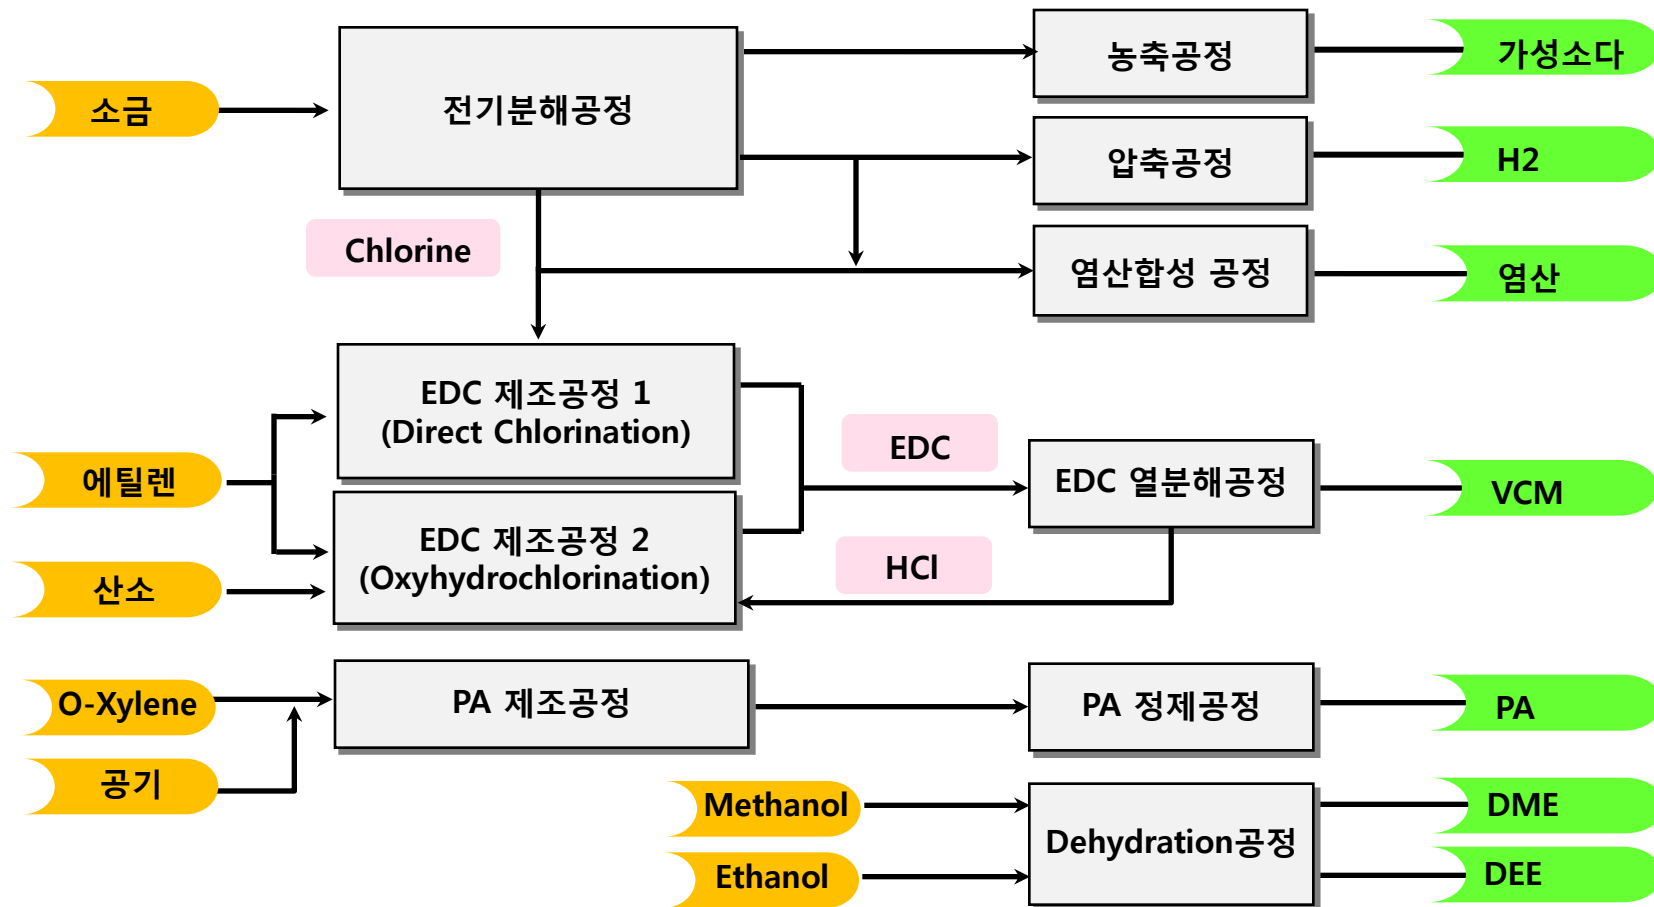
소금

전기분해공정

농축공정

가성소다

압축공정

H2

Chlorine

염산합성 공정

염산

EDC 제조공정 1
(Direct Chlorination)

EDC

EDC 열분해공정

VCM

에틸렌

EDC 제조공정 2
(Oxyhydrochlorination)

HCl

산소

O-Xylene

PA 제조공정

PA 정제공정

PA

공기

Methanol

Dehydration공정

DME

Ethanol

DEE